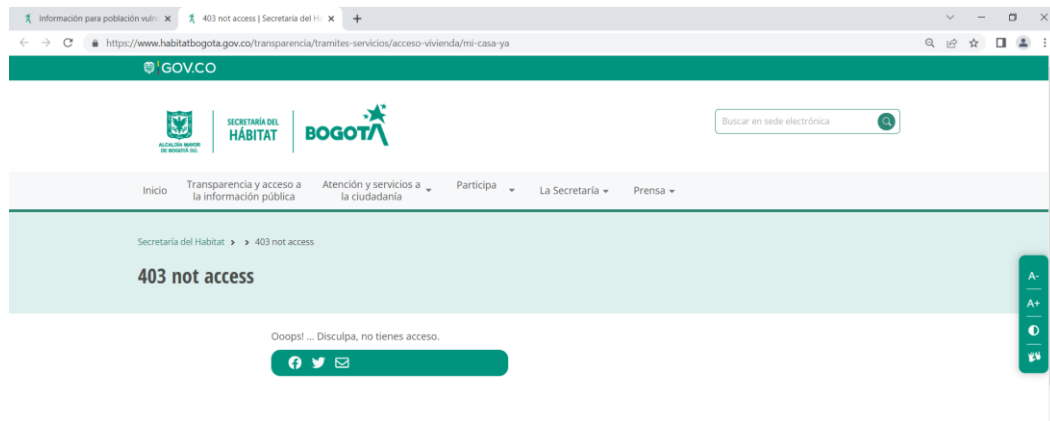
Información para población vulne ×
403 not access | Secretaría del Há ×
+
https://www.habitatbogota.gov.co/transparencia/tramites-servicios/acceso-vivienda/mi-casa-ya

GOV.CO

ALCALDÍA MAYOR DE BOGOTÁ D.C.
SECRETARÍA DEL HÁBITAT
BOGOTÁ

Buscar en sede electrónica

Inicio
Transparencia y acceso a la información pública
Atención y servicios a la ciudadanía
Participa
La Secretaría
Prensa

Secretaría del Habitat > > 403 not access

403 not access

Ooops! ... Disculpa, no tienes acceso.

A-
A+